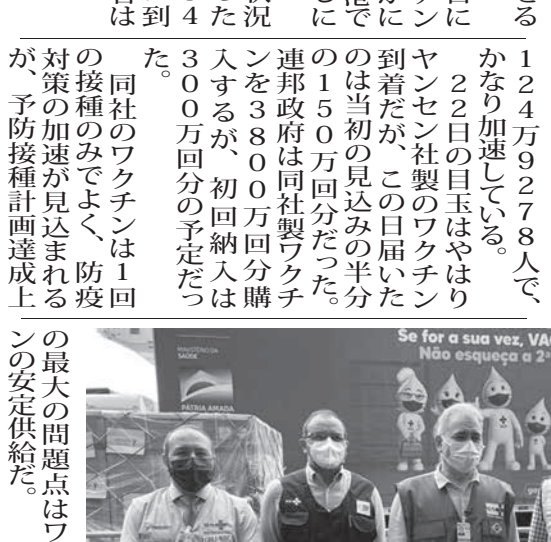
る

かなり加速している。

124万9278人で、

22日の目玉はやはりヤンセン社製のワクチン到着だが、この日届いたのは当初の見込みの半分の150万回分だった。連邦政府は同社製ワクチンを3800万回分購入するが、初回納入は300万回分の予定だった。

同社のワクチンは1回の接種のみでよく、防疫対策の加速が見込まれるが、予防接種計画達成上の最大の問題点はワクチンの安定供給だ。

Se for a sua vez, VA
Não esqueça a 2ª

MINISTÉRIO DA SAÚDE
PÁTRIA AMADA